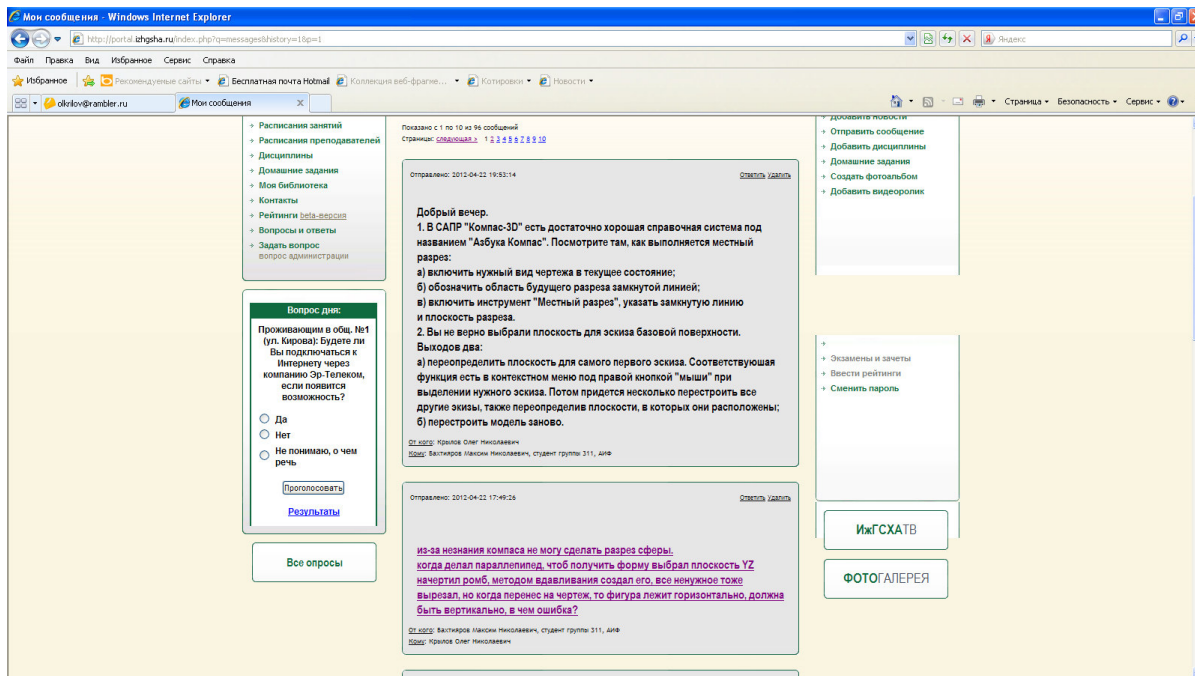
Мои сообщения - Windows Internet Explorer

http://portal.izhgsha.ru/index.php?q=messages&history=1&p=1

Яндекс

Файл Правка Вид Избранное Сервис Справка

Избранное Рекомендуемые сайты Бесплатная почта Hotmail Коллекция веб-фрагме... Котировки Новости

olkrilov@rambler.ru Мои сообщения

Страница Безопасность Сервис

Расписания занятий
Расписания преподавателей
Дисциплины
Домашние задания
Моя библиотека
Контакты
Рейтинги beta-версия
Вопросы и ответы
Задать вопрос
вопрос администрации

Вопрос дня:

Проживающим в общ. №1 (ул. Кирова): Будете ли Вы подключаться к Интернету через компанию Эр-Телеком, если появится возможность?

Да
Нет
Не понимаю, о чем речь

Проголосовать

Результаты

Все опросы

Показано с 1 по 10 из 96 сообщений
Страницы: следующая > 1 2 3 4 5 6 7 8 9 10

Отправлено: 2012-04-22 19:53:14 Ответить Удалить

Добрый вечер.
1. В САПР "Компас-3D" есть достаточно хорошая справочная система под названием "Азбука Компас". Посмотрите там, как выполняется местный разрез:
а) включить нужный вид чертежа в текущее состояние;
б) обозначить область будущего разреза замкнутой линией;
в) включить инструмент "Местный разрез", указать замкнутую линию и плоскость разреза.
2. Вы не верно выбрали плоскость для эскиза базовой поверхности. Выходов два:
а) переопределить плоскость для самого первого эскиза. Соответствуюшая функция есть в контекстном меню под правой кнопкой "мыши" при выделении нужного эскиза. Потом придется несколько перестроить все другие экизы, также переопределив плоскости, в которых они расположены;
б) перестроить модель заново.

От кого: Крылов Олег Николаевич
Кому: Бахтияров Максим Николаевич, студент группы 311, АИФ

Отправлено: 2012-04-22 17:49:26 Ответить Удалить

из-за незнания компаса не могу сделать разрез сферы.
когда делал параллепипед, чтоб получить форму выбрал плоскость YZ начертил ромб, методом вдавливания создал его, все ненужное тоже вырезал, но когда перенес на чертеж, то фигура лежит горизонтально, должна быть вертикально, в чем ошибка?

От кого: Бахтияров Максим Николаевич, студент группы 311, АИФ
Кому: Крылов Олег Николаевич

Добавить новости
Отправить сообщение
Добавить дисциплины
Домашние задания
Создать фотоальбом
Добавить видеоролик

Экзамены и зачеты
Ввести рейтинги
Сменить пароль

ИжГСХАТВ

ФОТОГАЛЕРЕЯ